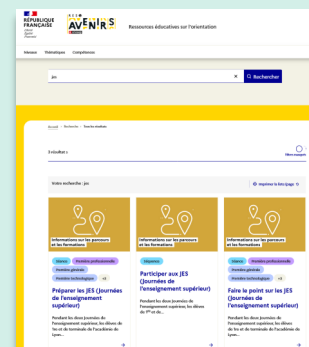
RÉPUBLIQUE FRANÇAISE
Liberté Égalité Fraternité

AVENIRS

Ressources éducatives sur l'orientation

Niveaux Thématiques Compétences

jes

Rechercher

Accueil > Recherche > Tous les résultats

3 résultat·s

Filtres manquants

Votre recherche : jes

Imprimer la liste (page 1)

Informations sur les parcours et les formations

Informations sur les parcours et les formations

Informations sur les parcours et les formations

Seconde Première professionnelle Première générale Première technologique +2

Préparer les JES (Journées de l'enseignement supérieur)

Pendant les deux Journées de l'enseignement supérieur, les élèves de 1re et de terminale de l'académie de Lyon...

Séquences

Participer aux JES (Journées de l'enseignement supérieur)

Pendant les deux Journées de l'enseignement supérieur, les élèves de 1re et de...

Seconde Première professionnelle Première générale Première technologique +2

Faire le point sur les JES (Journées de l'enseignement supérieur)

Pendant les deux Journées de l'enseignement supérieur, les élèves de 1re et de terminale de l'académie de Lyon...